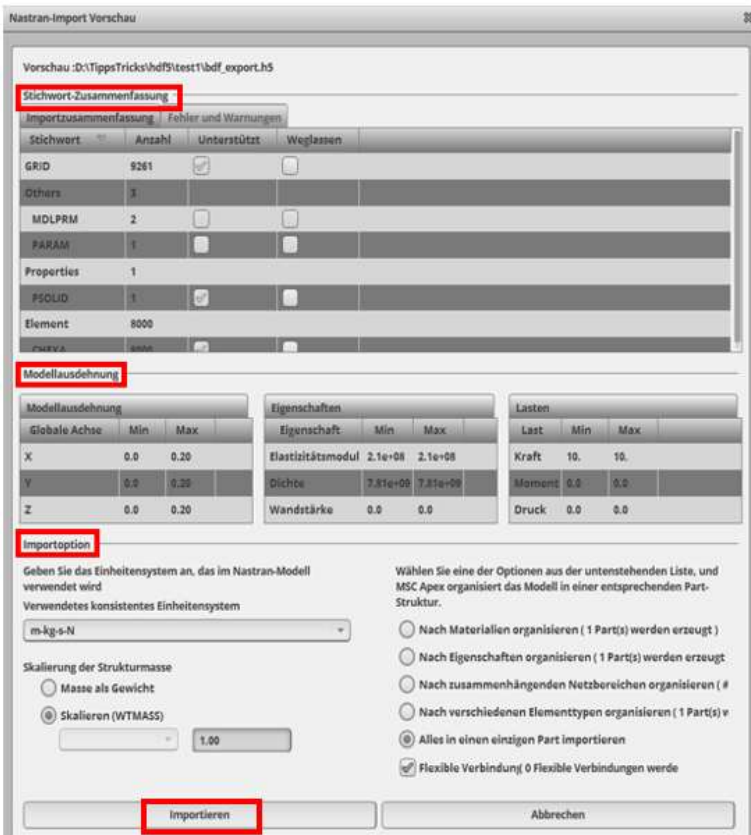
Nastran-Import Vorschau

Vorschau :D:\TippsTricks\hdf5\test1\bdf_export.h5

Stichwort-Zusammenfassung

Importzusammenfassung | Fehler und Warnungen

| Stichwort | Anzahl | Unterstützt | Weglassen |
|---|---|---|---|
| GRID | 9261 | | |
| Others | 3 | | |
| MDLPRM | 2 | | |
| PARAM | 1 | | |
| Properties | 1 | | |
| PSOLID | 1 | | |
| Element | 8000 | | |
| CHEXA | 8000 | | |

Modellausdehnung

Modellausdehnung

| Globale Achse | Min | Max |
|---|---|---|
| X | 0.0 | 0.20 |
| Y | 0.0 | 0.20 |
| Z | 0.0 | 0.20 |

Eigenschaften

| Eigenschaft | Min | Max |
|---|---|---|
| Elastizitätsmodul | 2.1e+08 | 2.1e+08 |
| Dichte | 7.81e+00 | 7.81e+00 |
| Wandstärke | 0.0 | 0.0 |

Lasten

| Last | Min | Max |
|---|---|---|
| Kraft | 10. | 10. |
| Moment | 0.0 | 0.0 |
| Druck | 0.0 | 0.0 |

Importoption

Geben Sie das Einheitensystem an, das im Nastran-Modell verwendet wird

Verwendetes konsistentes Einheitensystem

m-kg-s-N

Skalierung der Strukturmasse

Masse als Gewicht

Skalieren (WTMASS)

1.00

Wählen Sie eine der Optionen aus der untenstehenden Liste, und MSC Apex organisiert das Modell in einer entsprechenden Part-Struktur.

Nach Materialien organisieren ( 1 Part(s) werden erzeugt )

Nach Eigenschaften organisieren ( 1 Part(s) werden erzeugt

Nach zusammenhängenden Netzbereichen organisieren ( #

Nach verschiedenen Elementtypen organisieren ( 1 Part(s) w

Alles in einen einzigen Part importieren

Flexible Verbindung( 0 Flexible Verbindungen werde

Importieren

Abbrechen